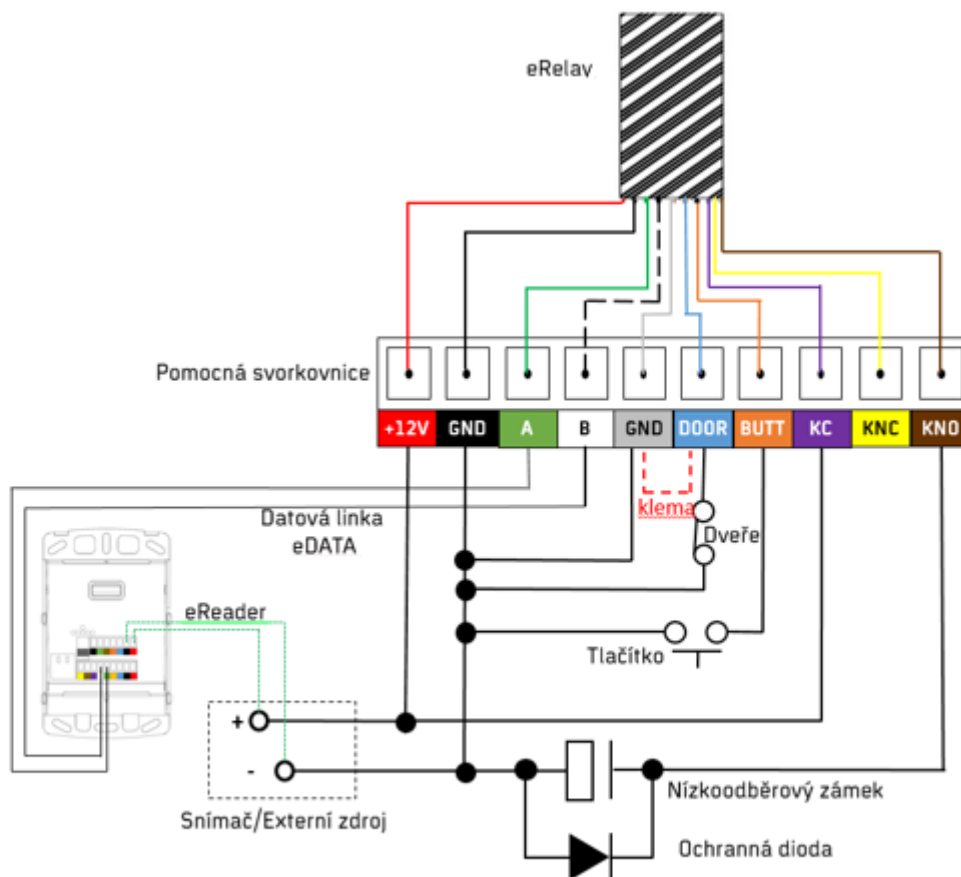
eRelay

Pomocná svorkovnice

| +12V | GND | A | B | GND | DOOR | BUTT | KC | KNC | KNO |
|---|---|---|---|---|---|---|---|---|---|

klema

Datová linka eDATA

Dveře

eReader

Tlačítko

+

-

Snímač/Externí zdroj

Nízkoodběrový zámek

Ochranná dioda